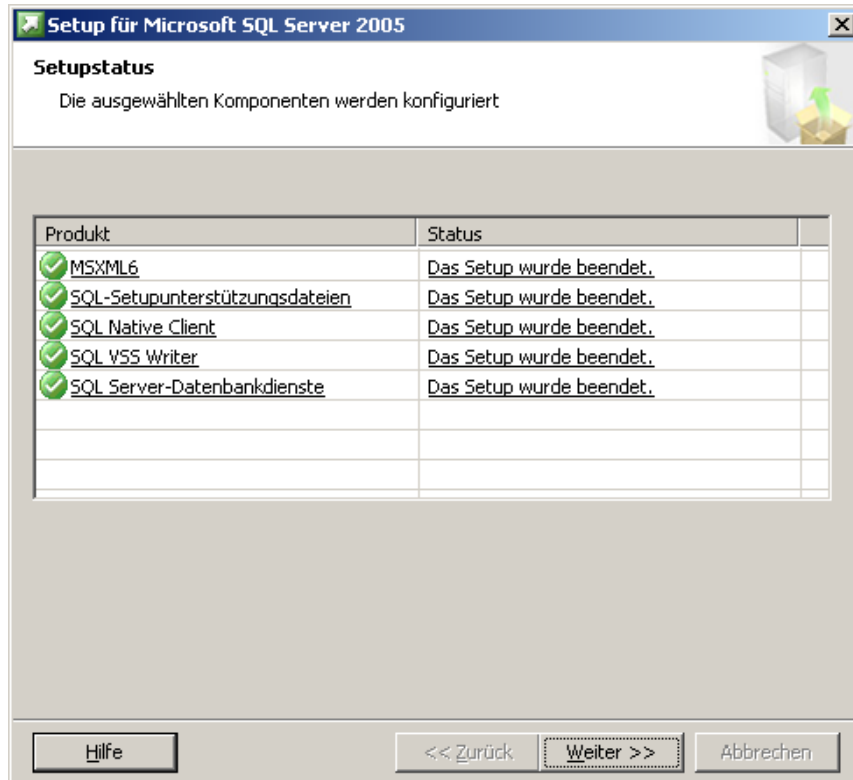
Setup für Microsoft SQL Server 2005

Setupstatus

Die ausgewählten Komponenten werden konfiguriert

| Produkt | Status |
|---|---|
| MSXML6 | Das Setup wurde beendet. |
| SQL-Setupunterstützungsdateien | Das Setup wurde beendet. |
| SQL Native Client | Das Setup wurde beendet. |
| SQL VSS Writer | Das Setup wurde beendet. |
| SQL Server-Datenbankdienste | Das Setup wurde beendet. |

Hilfe

<< Zurück

Weiter >>

Abbrechen